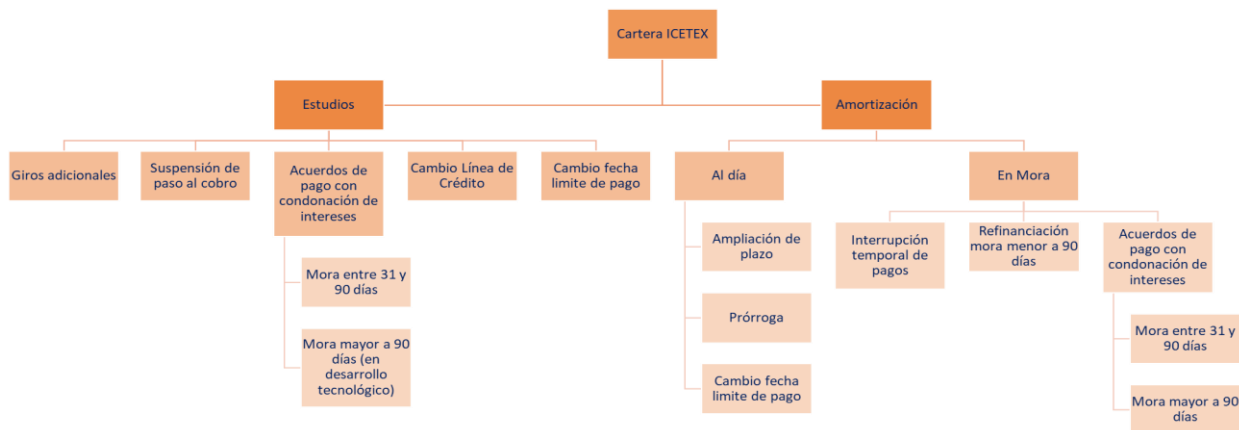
Cartera ICETEX

Estudios

Amortización

Giros adicionales

Suspensión de paso al cobro

Acuerdos de pago con condonación de intereses

Mora entre 31 y 90 días

Mora mayor a 90 días (en desarrollo tecnológico)

Cambio Línea de Crédito

Cambio fecha limite de pago

Al día

Ampliación de plazo

Prórroga

Cambio fecha limite de pago

En Mora

Interrupción temporal de pagos

Refinanciación mora menor a 90 días

Acuerdos de pago con condonación de intereses

Mora entre 31 y 90 días

Mora mayor a 90 días